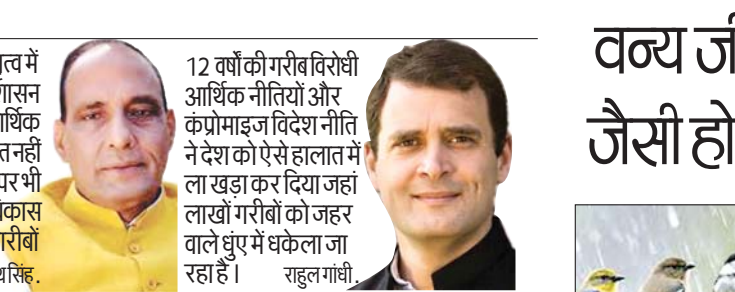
त्व में
ासन
आर्थिक
त नहीं
पर भी
कास
रीबों
थ सिंह.

12 वर्षों की गरीब विरोधी आर्थिक नीतियों और कंप्रोमाइज विदेश नीति ने देश को ऐसे हालात में ला खड़ा कर दिया जहां लाखों गरीबों को जहर वाले धुंए में धकेला जा रहा है। राहुल गांधी.

वन्य जी
जैसी हो